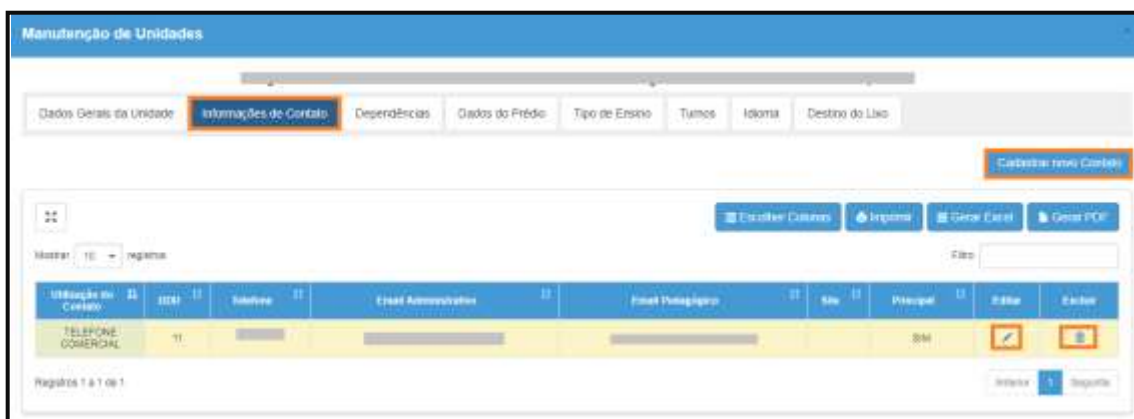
Manutenção de Unidades

Dados Gerais da Unidade | Informações de Contato | Dependências | Dados do Prédio | Tipo de Ensino | Turnos | Idioma | Destino do Lixo

Cadastrar novo Contato

Escolher Colunas | Imprimir | Gerar Excel | Gerar PDF

Mostrar 10 registros

Filtro

| Utilização do Contato | DDD | Telefone | Email Administrativo | Email Pedagógico | Site | Principal | Editar | Excluir |
|---|---|---|---|---|---|---|---|---|
| TELEFONE COMERCIAL | 11 | | | | | SIM | | |

Registros 1 a 1 de 1

Anterior 1 Seguinte